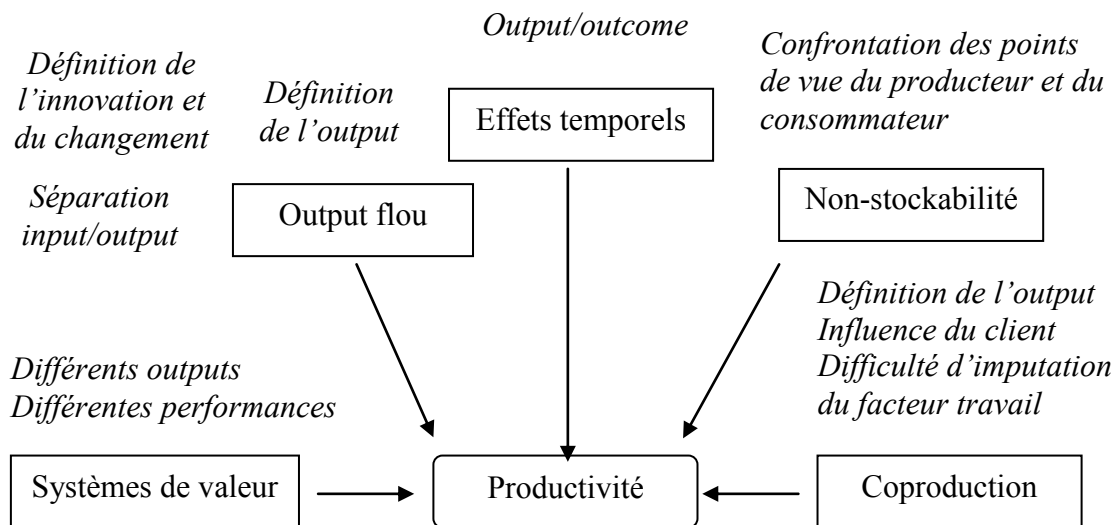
Output/outcome

Définition de l'innovation et du changement

Définition de l'output

Effets temporels

Confrontation des points de vue du producteur et du consommateur

Séparation input/output

Output flou

Non-stockabilité

Définition de l'output
Influence du client
Difficulté d'imputation du facteur travail

Différents outputs
Différentes performances

Systèmes de valeur

Productivité

Coproduction